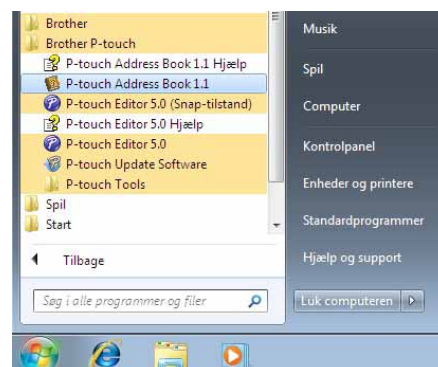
Brother
Brother P-touch
P-touch Address Book 1.1 Hjælp
P-touch Address Book 1.1
P-touch Editor 5.0 (Snap-tilstand)
P-touch Editor 5.0 Hjælp
P-touch Editor 5.0
P-touch Update Software
P-touch Tools
Spil
Start
Tilbage
Søg i alle programmer og filer

Musik
Spil
Computer
Kontrolpanel
Enheder og printere
Standardprogrammer
Hjælp og support
Luk computeren